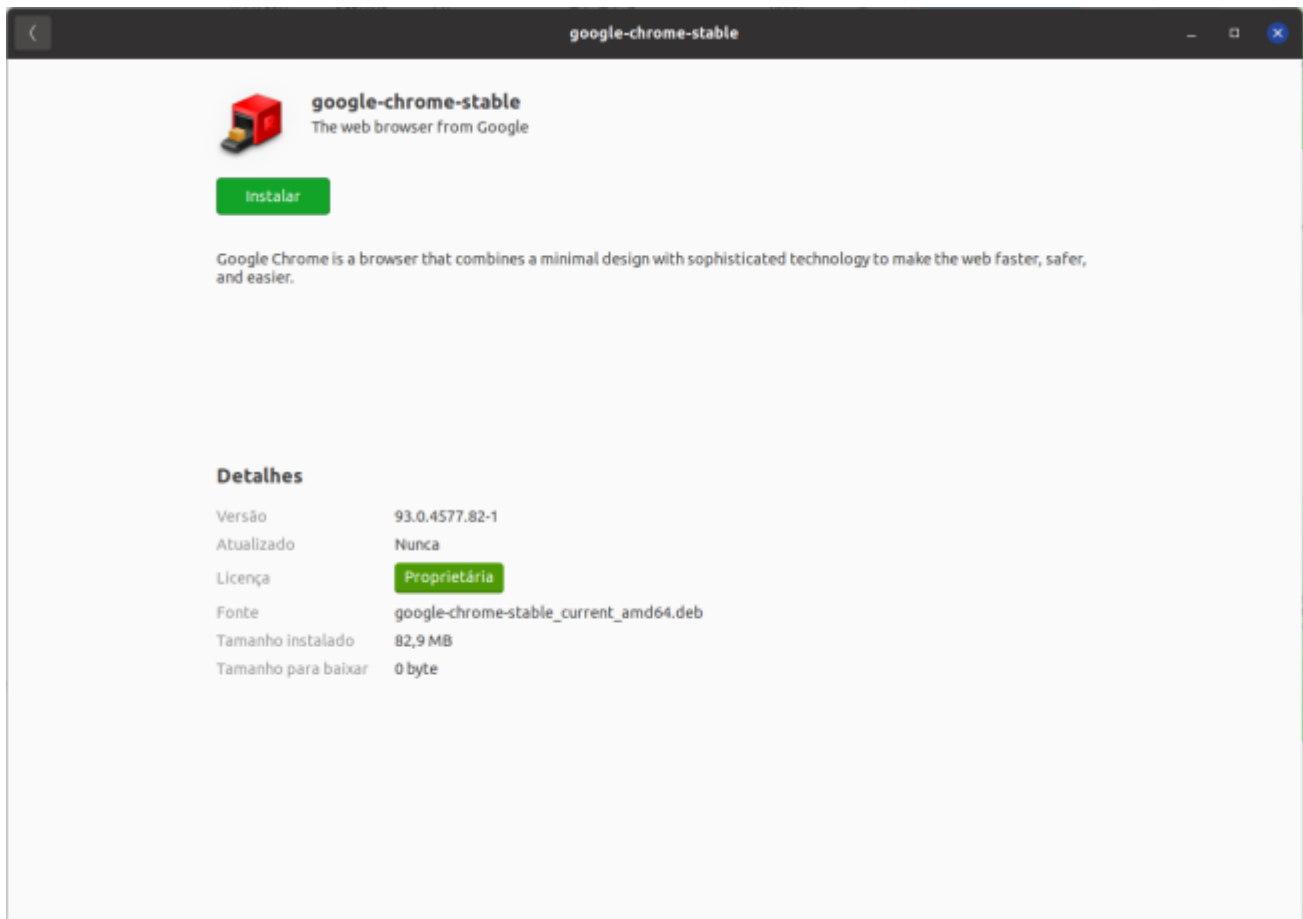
google-chrome-stable

google-chrome-stable
The web browser from Google

Instalar

Google Chrome is a browser that combines a minimal design with sophisticated technology to make the web faster, safer, and easier.

Detalhes

| | |
|---|---|
| Versão | 93.0.4577.82-1 |
| Atualizado | Nunca |
| Licença | Proprietária |
| Fonte | google-chrome-stable_current_amd64.deb |
| Tamanho instalado | 82,9 MB |
| Tamanho para baixar | 0 byte |